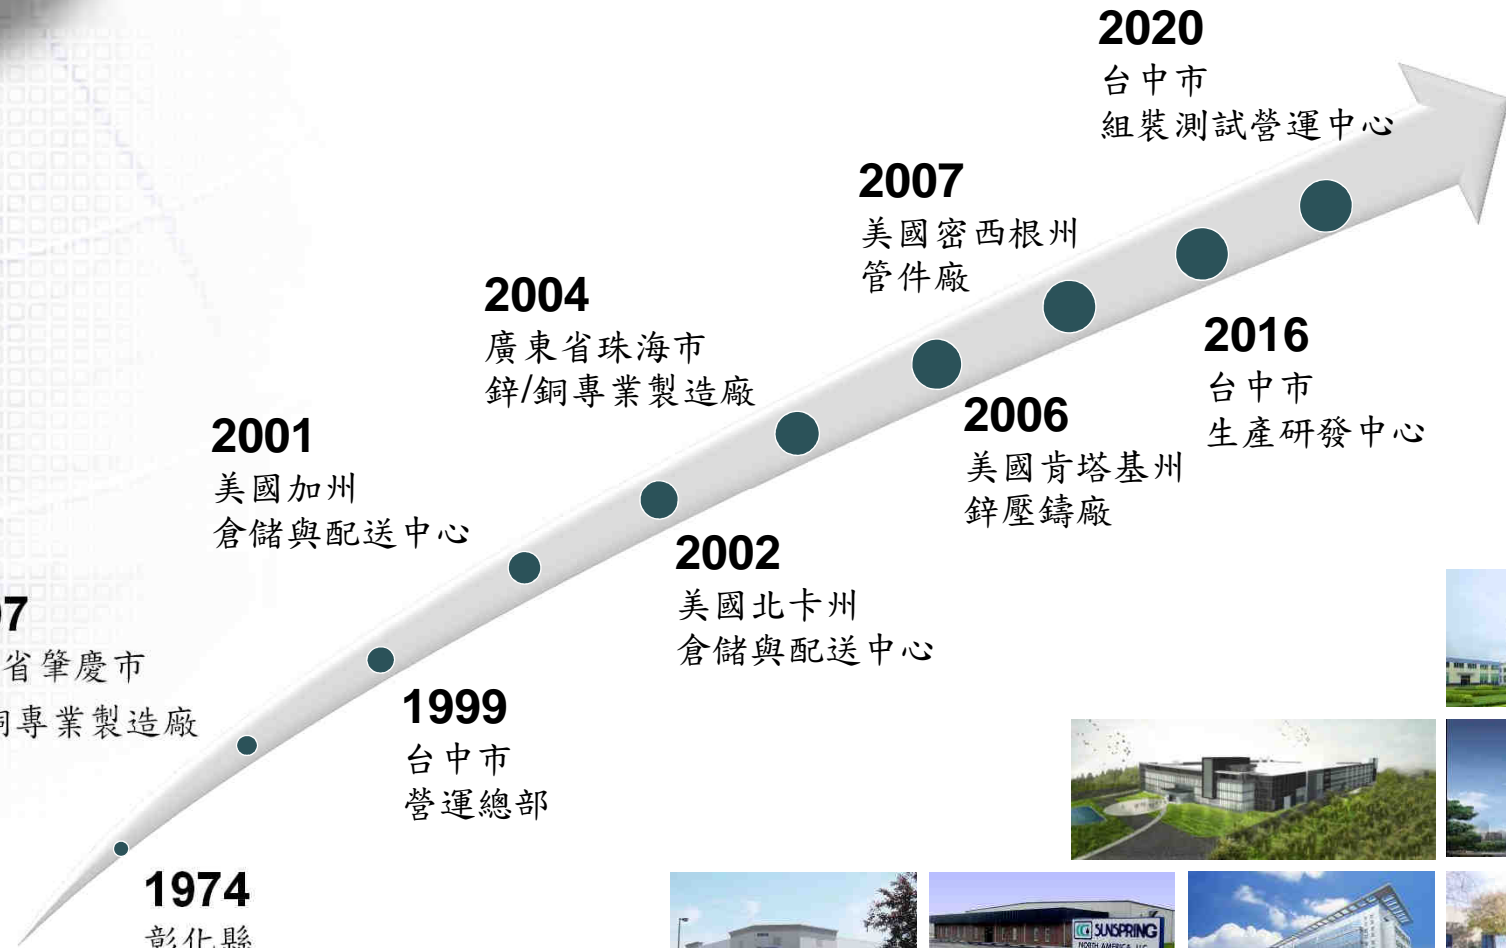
2020
台中市
組裝測試營運中心

2007
美國密西根州
管件廠

2004
廣東省珠海市
鋅/銅專業製造廠

2001
美國加州
倉儲與配送中心

7
省肇慶市
銅專業製造廠

2016
台中市
生產研發中心

2006
美國肯塔基州
鋅壓鑄廠

2002
美國北卡州
倉儲與配送中心

1999
台中市
營運總部

1974
彰化縣

SUNSPRING
NORTH AMERICA, LLC